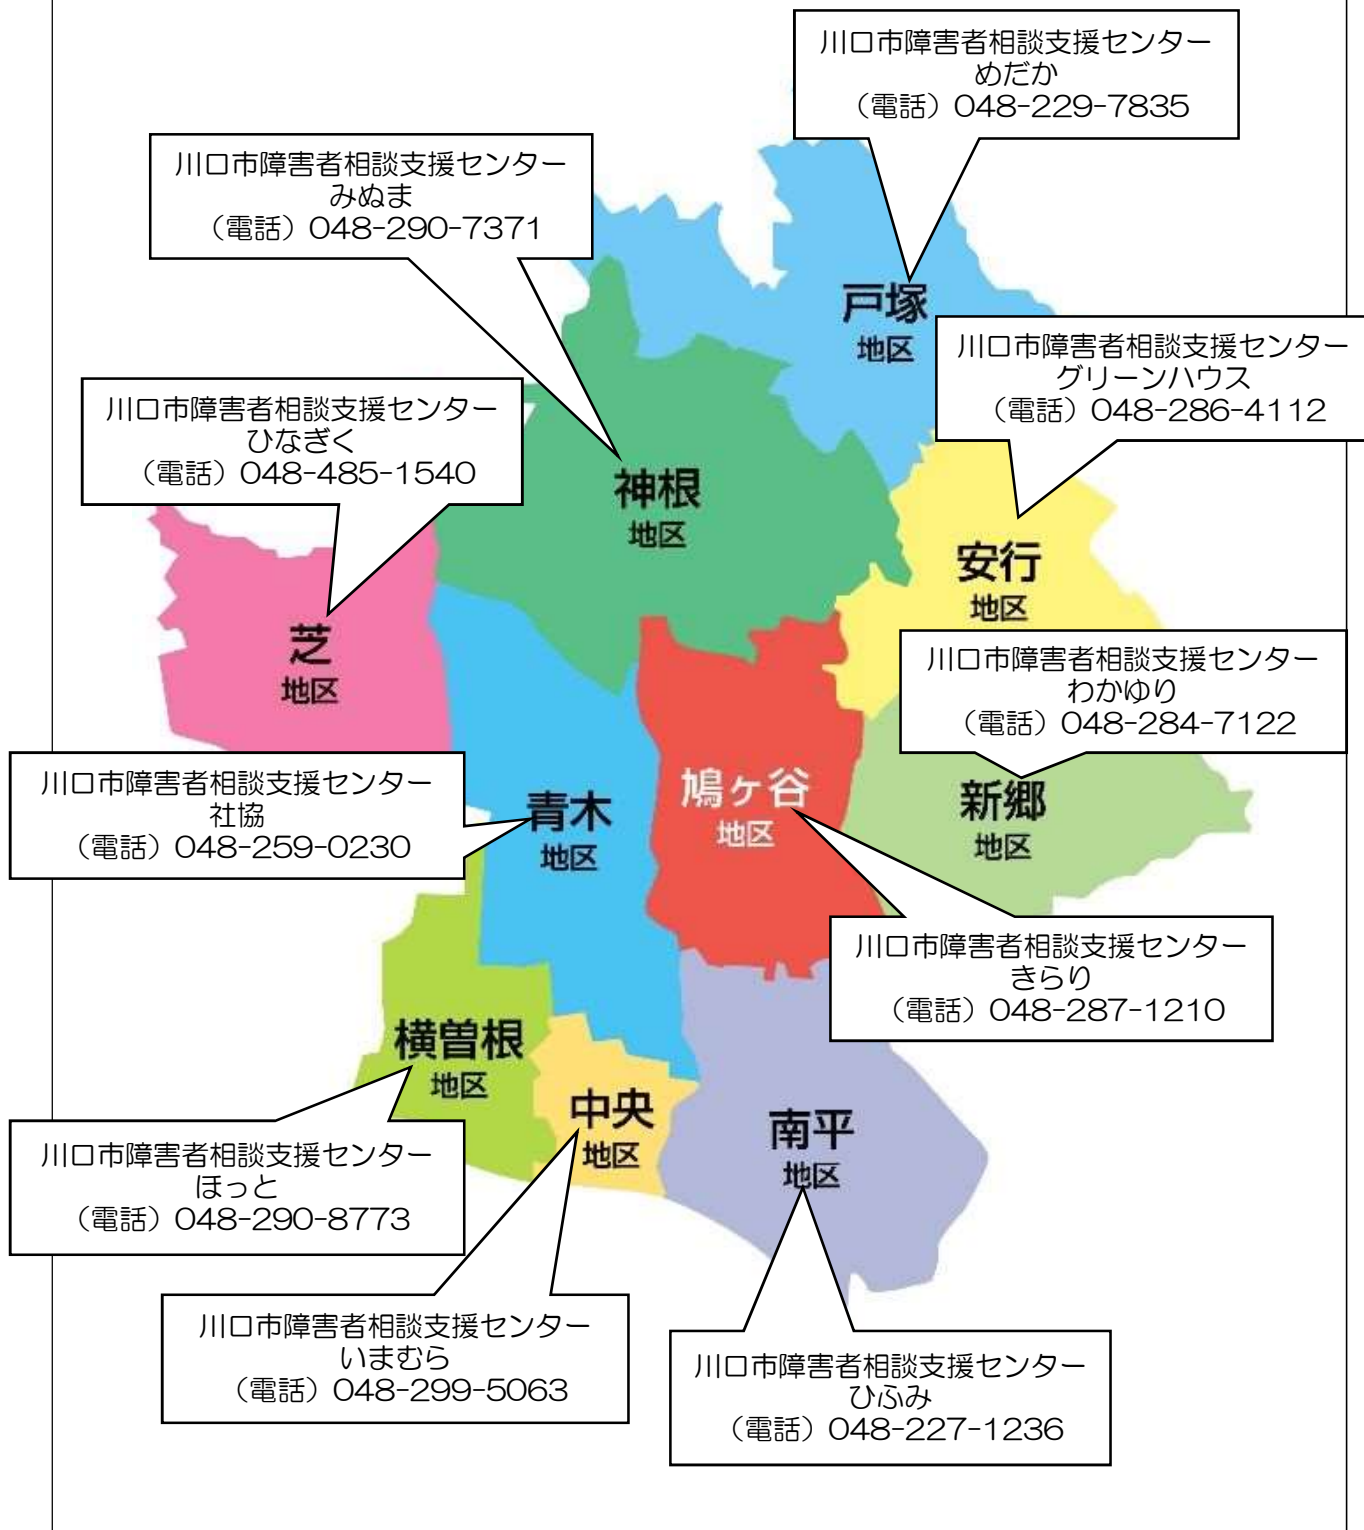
川口市障害者相談支援センター
めだか
（電話）048-229-7835

川口市障害者相談支援センター
みぬま
（電話）048-290-7371

戸塚
地区

川口市障害者相談支援センター
グリーンハウス
（電話）048-286-4112

川口市障害者相談支援センター
ひなぎく
（電話）048-485-1540

神根
地区

安行
地区

芝
地区

川口市障害者相談支援センター
わかゆり
（電話）048-284-7122

川口市障害者相談支援センター
社協
（電話）048-259-0230

青木
地区

鳩ヶ谷
地区

新郷
地区

川口市障害者相談支援センター
きらり
（電話）048-287-1210

横曽根
地区

中央
地区

南平
地区

川口市障害者相談支援センター
ほっと
（電話）048-290-8773

川口市障害者相談支援センター
いまむら
（電話）048-299-5063

川口市障害者相談支援センター
ひふみ
（電話）048-227-1236